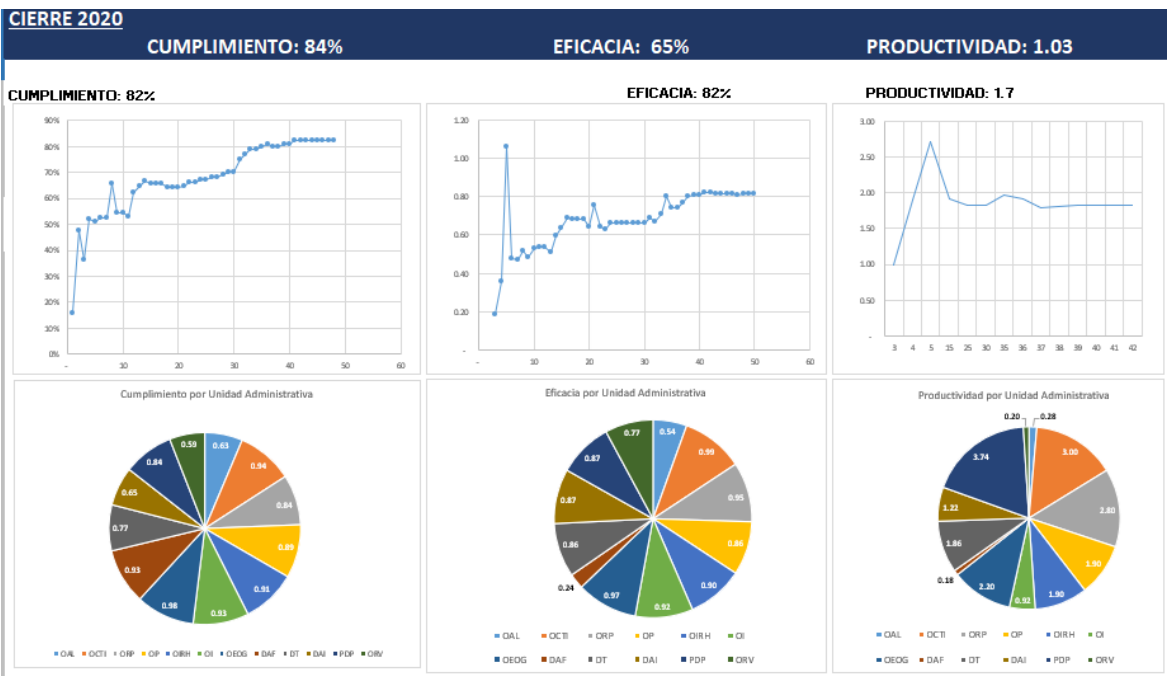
CIERRE 2020

CUMPLIMIENTO: 84%

EFICACIA: 65%

PRODUCTIVIDAD: 1.03

CUMPLIMIENTO: 82%

EFICACIA: 82%

PRODUCTIVIDAD: 1.7

90% 80% 70% 60% 50% 40% 30% 20% 10% 0%

0 10 20 30 40 50 60

1.20 1.00 0.80 0.60 0.40 0.20 -

0 10 20 30 40 50 60

3.00 2.50 2.00 1.50 1.00 0.50 -

3 4 5 15 25 30 35 36 37 38 39 40 41 42

Cumplimiento por Unidad Administrativa

0.63 0.94 0.84 0.89 0.91 0.93 0.98 0.93 0.77 0.65 0.84 0.59

OAL OCTI ORP OP OIRH OI OEOG DAF DT DAI PDP ORV

Eficacia por Unidad Administrativa

0.54 0.99 0.95 0.86 0.90 0.92 0.97 0.24 0.86 0.87 0.87 0.77

OAL OCTI ORP OP OIRH OI OEOG DAF DT DAI PDP ORV

Productividad por Unidad Administrativa

0.20 0.28 3.00 2.80 1.90 1.90 0.92 2.20 0.18 1.86 1.22 3.74

OAL OCTI ORP OP OIRH OI OEOG DAF DT DAI PDP ORV